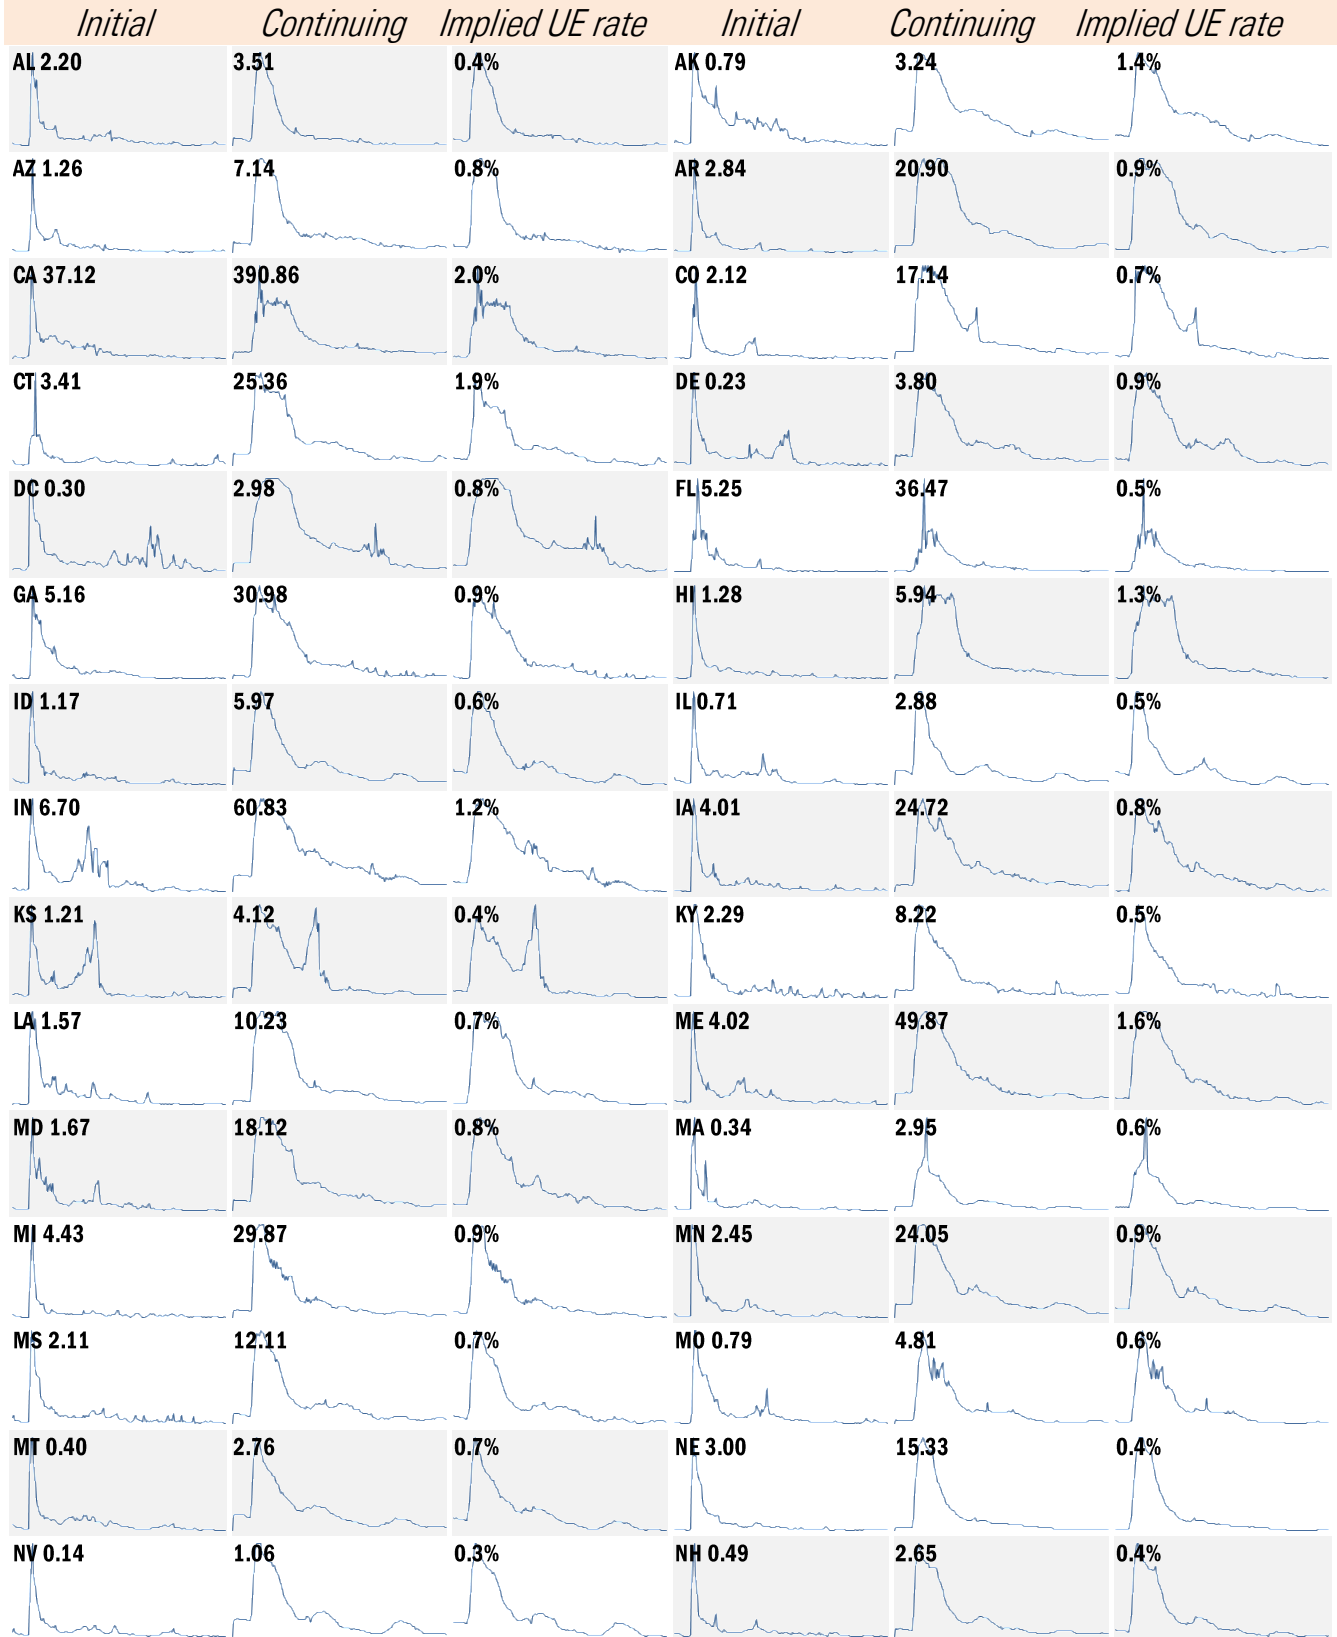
| Initial | Continuing | Implied UE rate | Initial | Continuing | Implied UE rate |
|---|---|---|---|---|---|
| AL 2.20 | 3.51 | 0.4% | AK 0.79 | 3.24 | 1.4% |
| AZ 1.26 | 7.14 | 0.8% | AR 2.84 | 20.90 | 0.9% |
| CA 37.12 | 390.86 | 2.0% | CO 2.12 | 17.14 | 0.7% |
| CT 3.41 | 25.36 | 1.9% | DE 0.23 | 3.80 | 0.9% |
| DC 0.30 | 2.98 | 0.8% | FL 5.25 | 36.47 | 0.5% |
| GA 5.16 | 30.98 | 0.9% | HI 1.28 | 5.94 | 1.3% |
| ID 1.17 | 5.97 | 0.6% | IL 0.71 | 2.88 | 0.5% |
| IN 6.70 | 60.83 | 1.2% | IA 4.01 | 24.72 | 0.8% |
| KS 1.21 | 4.12 | 0.4% | KY 2.29 | 8.22 | 0.5% |
| LA 1.57 | 10.23 | 0.7% | ME 4.02 | 49.87 | 1.6% |
| MD 1.67 | 18.12 | 0.8% | MA 0.34 | 2.95 | 0.6% |
| MI 4.43 | 29.87 | 0.9% | MN 2.45 | 24.05 | 0.9% |
| MS 2.11 | 12.11 | 0.7% | MO 0.79 | 4.81 | 0.6% |
| MT 0.40 | 2.76 | 0.7% | NE 3.00 | 15.33 | 0.4% |
| NV 0.14 | 1.06 | 0.3% | NH 0.49 | 2.65 | 0.4% |